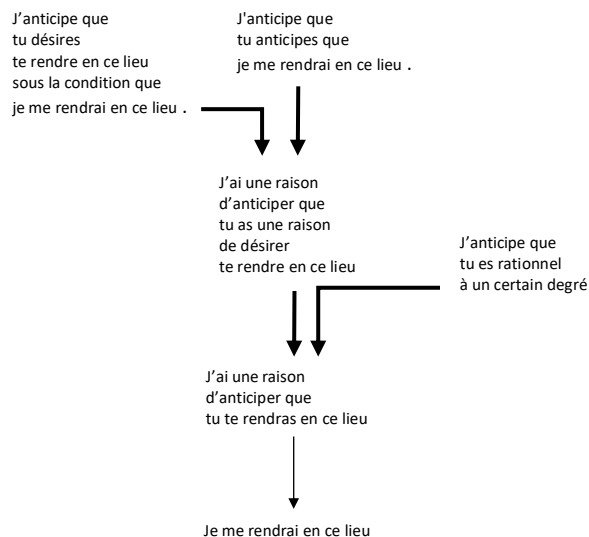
J'anticipe que tu désires te rendre en ce lieu sous la condition que je me rendrai en ce lieu .

J'anticipe que tu anticipes que je me rendrai en ce lieu .

J'ai une raison d'anticiper que tu as une raison de désirer te rendre en ce lieu

J'anticipe que tu es rationnel à un certain degré

J'ai une raison d'anticiper que tu te rendras en ce lieu

Je me rendrai en ce lieu